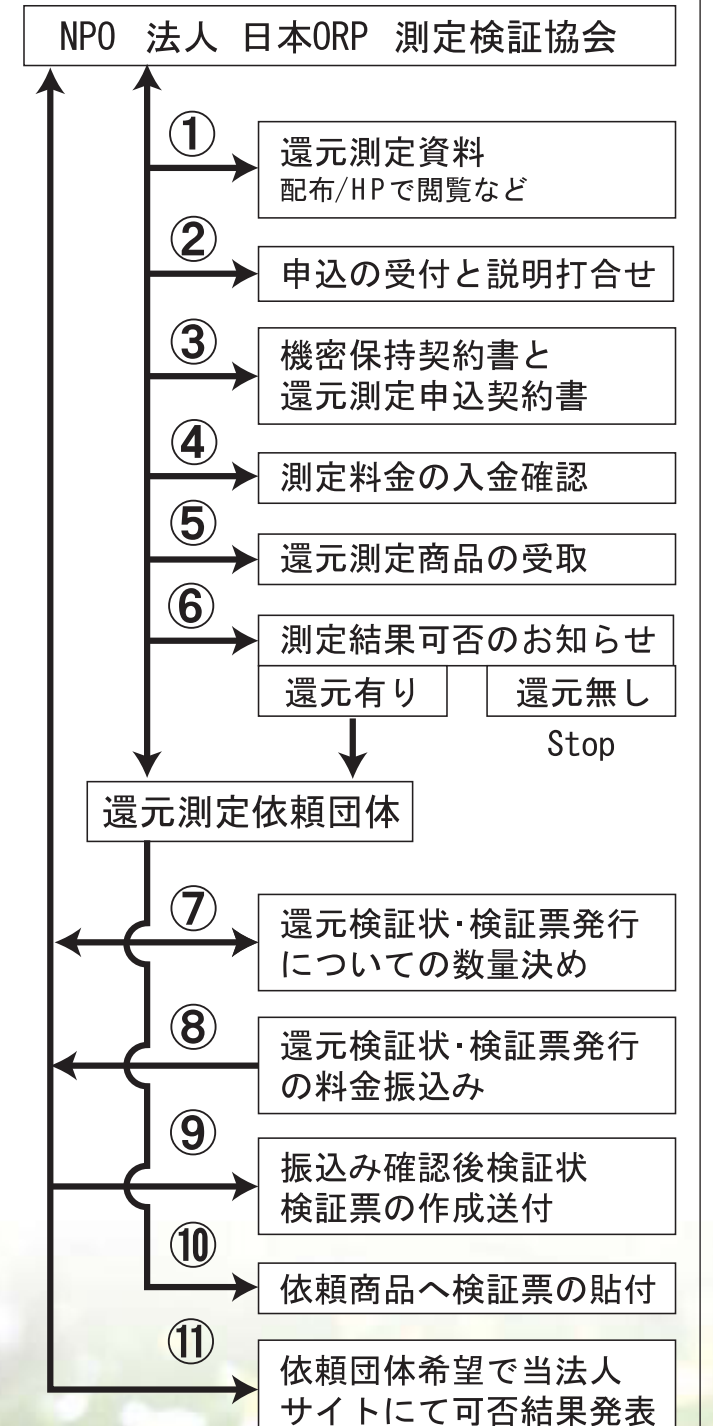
NPO 法人 日本ORP 測定検証協会

①
還元測定資料
配布/HPで閲覧など

②
申込の受付と説明打合せ

③
機密保持契約書と
還元測定申込契約書

④
測定料金の入金確認

⑤
還元測定商品の受取

⑥
測定結果可否のお知らせ

還元有り

還元無し
Stop

還元測定依頼団体

⑦
還元検証状・検証票発行
についての数量決め

⑧
還元検証状・検証票発行
の料金振込み

⑨
振込み確認後検証状
検証票の作成送付

⑩
依頼商品へ検証票の貼付

⑪
依頼団体希望で当法人
サイトにて可否結果発表